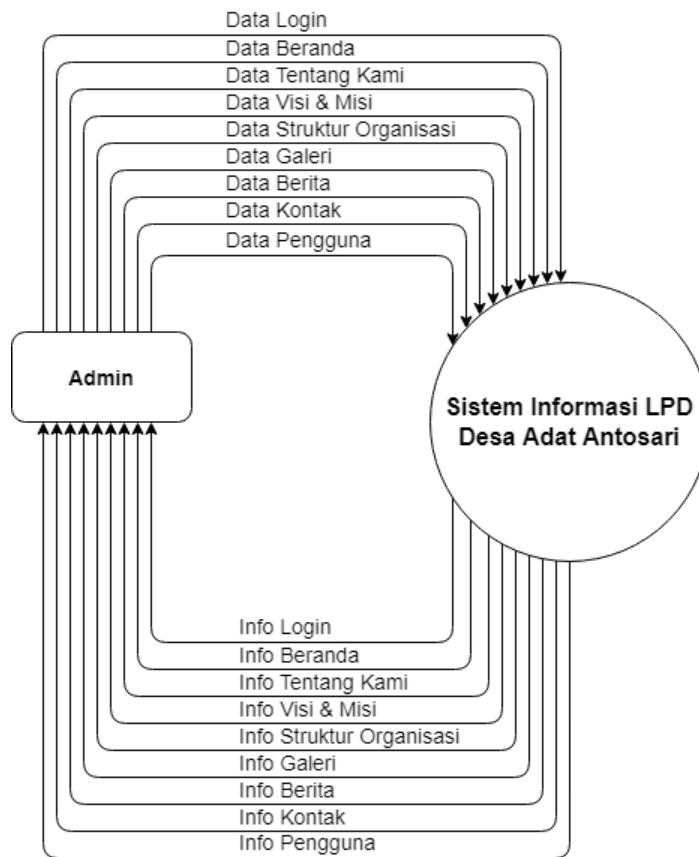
Data Login
Data Beranda
Data Tentang Kami
Data Visi & Misi
Data Struktur Organisasi
Data Galeri
Data Berita
Data Kontak
Data Pengguna

Admin

Sistem Informasi LPD Desa Adat Antosari

Info Login
Info Beranda
Info Tentang Kami
Info Visi & Misi
Info Struktur Organisasi
Info Galeri
Info Berita
Info Kontak
Info Pengguna